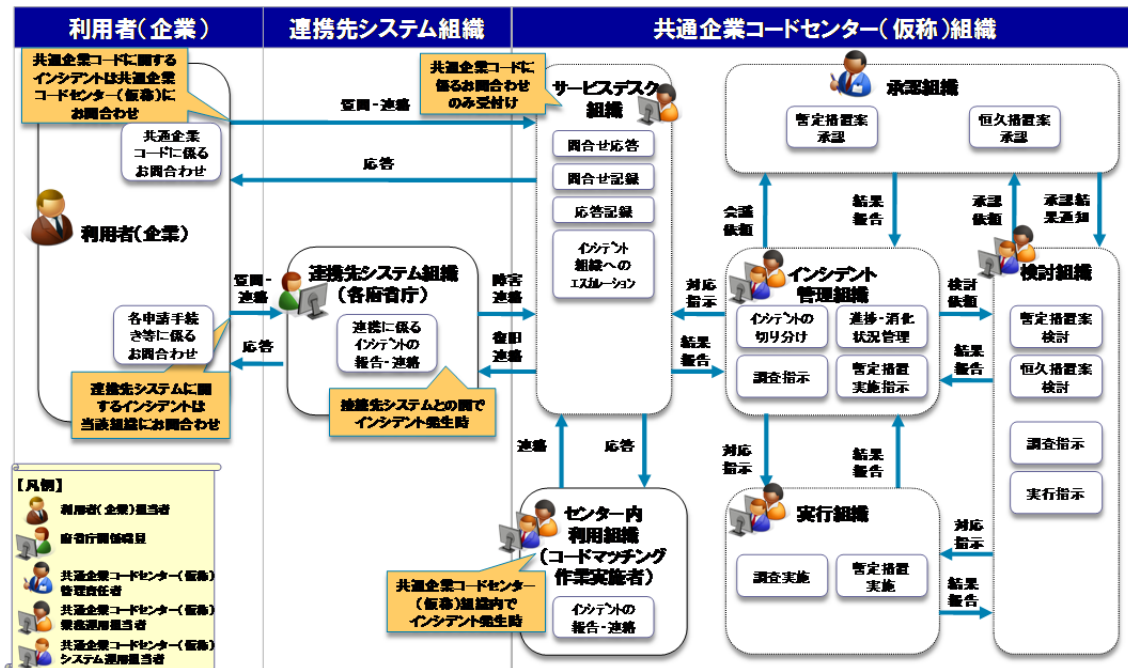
利用者(企業)

連携先システム組織

共通企業コードセンター(仮称)組織

共通企業コードに関するインシデントは共通企業コードセンター(仮称)にお問合わせ

共通企業コードに係るお問合せのみ受付け

照会・連絡

サービスデスク組織

承認組織

暫定措置案承認

恒久措置案承認

共通企業コードに係るお問合わせ

応答

問合せ応答

問合せ記録

応答記録

インシデント組織へのエスカレーション

会議依頼

結果報告

承認依頼

承認結果通知

利用者(企業)

照会・連絡

連携先システム組織(各府省庁)

障害連絡

対応指示

インシデント管理組織

検討依頼

検討組織

連携に係るインシデントの報告・連絡

復旧連絡

結果報告

インシデントの切り分け

進捗・消化状況管理

暫定措置案検討

各申請手続き等に係るお問合わせ

応答

結果報告

恒久措置案検討

調査指示

暫定措置実施指示

連携先システムに関するインシデントは当該組織にお問合わせ

連携先システムとの間でインシデント発生時

調査指示

連絡

応答

対応指示

結果報告

実行指示

【凡例】

利用者(企業)担当者

府省庁関係職員

共通企業コードセンター(仮称)管理責任者

共通企業コードセンター(仮称)業務運用担当者

共通企業コードセンター(仮称)システム運用担当者

センター内利用組織(コードマッチング作業実施者)

実行組織

対応指示

共通企業コードセンター(仮称)組織内でインシデント発生時

調査実施

暫定措置実施

結果報告

インシデントの報告・連絡